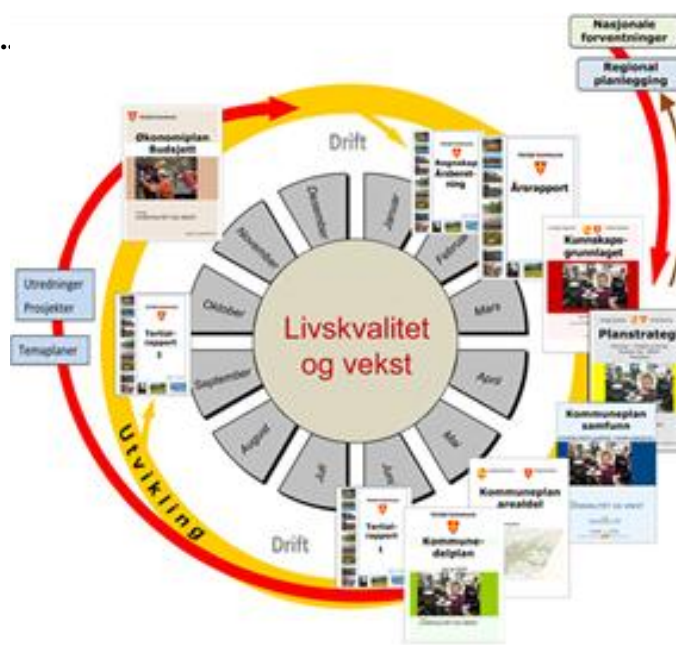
Nasjonale forventninger

Regional planlegging

Økonomiplan Budsjett

Drift

Regnskap Årsberetning

Årsrapport

Kunnskapsgrunnlaget

Planstrateg

Utredninger Prosjekter

Temaplaner

Tertialrapport 2

Desember

Januar

November

Februar

Oktober

Mars

September

April

August

Mai

Juli

Juni

Livskvalitet og vekst

Kommuneplan samfunn

Kommuneplan arealdel

Tertialrapport 1

Kommunedelplan

Utvikling

Drift